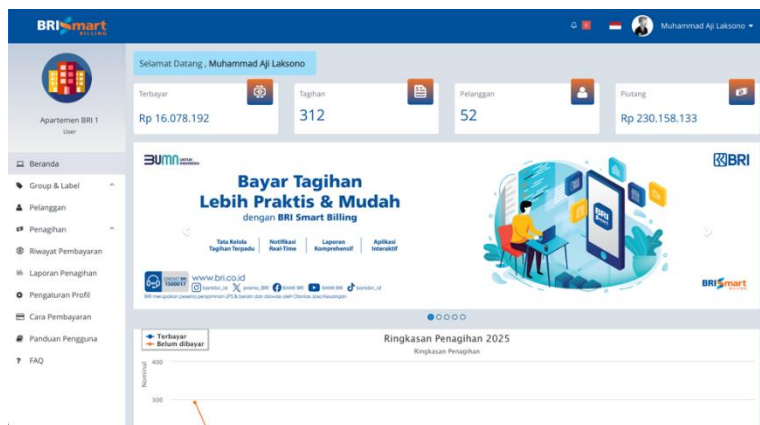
BRISmart BILLING

Muhammad Aji Laksono

Apartemen BRI 1
User

Beranda
Group & Label
Pelanggan
Penagihan
Riwayat Pembayaran
Laporan Penagihan
Pengaturan Profil
Cara Pembayaran
Panduan Pengguna
FAQ

Selamat Datang , Muhammad Aji Laksono

Terbayar
Rp 16.078.192

Tagihan
312

Pelanggan
52

Piutang
Rp 230.158.133

BUMN UNTUK INDONESIA

BRI

Bayar Tagihan
Lebih Praktis & Mudah
dengan BRI Smart Billing

Tata Kelola Tagihan Terpadu
Notifikasi Real-Time
Laporan Komprehensif
Aplikasi Interaktif

CONTACT BRI 1500017
www.bri.co.id
bankbri_id promo_BRI Bank BRI bank BRI bankbri_id

BRI merupakan peserta penjaminan LPS & berizin dan diawasi oleh Otoritas Jasa Keuangan

BRISmart BILLING

Terbayar
Belum dibayar

Ringkasan Penagihan 2025
Ringkasan Penagihan

Nominal
400
300